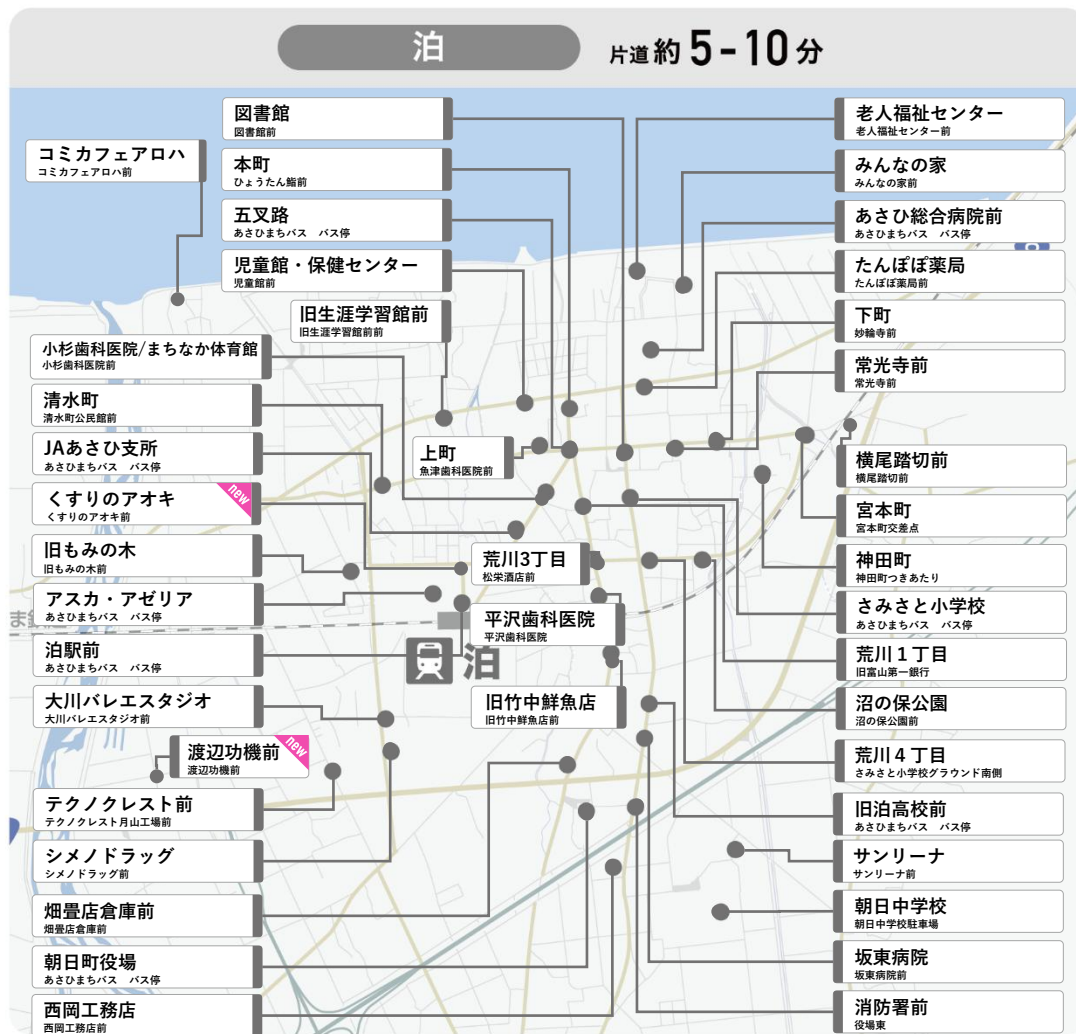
泊 片道約5-10分

図書館
図書館前

コミカフェアロハ
コミカフェアロハ前

本町
ひょうたん鮨前

五叉路
あさひまちバス　バス停

児童館・保健センター
児童館前

旧生涯学習館前
旧生涯学習館前前

小杉歯科医院/まちなか体育館
小杉歯科医院前

清水町
清水町公民館前

JAあさひ支所
あさひまちバス　バス停

上町
魚津歯科医院前

くすりのアオキ
くすりのアオキ前
new

旧もみの木
旧もみの木前

荒川3丁目
松栄酒店前

アスカ・アゼリア
あさひまちバス　バス停

平沢歯科医院
平沢歯科医院

泊駅前
あさひまちバス　バス停

泊

大川バレエスタジオ
大川バレエスタジオ前

旧竹中鮮魚店
旧竹中鮮魚店前

渡辺功機前
渡辺功機前
new

テクノクレスト前
テクノクレスト月山工場前

シメノドラッグ
シメノドラッグ前

畑畳店倉庫前
畑畳店倉庫前

朝日町役場
あさひまちバス　バス停

西岡工務店
西岡工務店前

老人福祉センター
老人福祉センター前

みんなの家
みんなの家前

あさひ総合病院前
あさひまちバス　バス停

たんぽぽ薬局
たんぽぽ薬局前

下町
妙輪寺前

常光寺前
常光寺前

横尾踏切前
横尾踏切前

宮本町
宮本町交差点

神田町
神田町つきあたり

さみさと小学校
あさひまちバス　バス停

荒川１丁目
旧富山第一銀行

沼の保公園
沼の保公園前

荒川４丁目
さみさと小学校グラウンド南側

旧泊高校前
あさひまちバス　バス停

サンリーナ
サンリーナ前

朝日中学校
朝日中学校駐車場

坂東病院
坂東病院前

消防署前
役場東